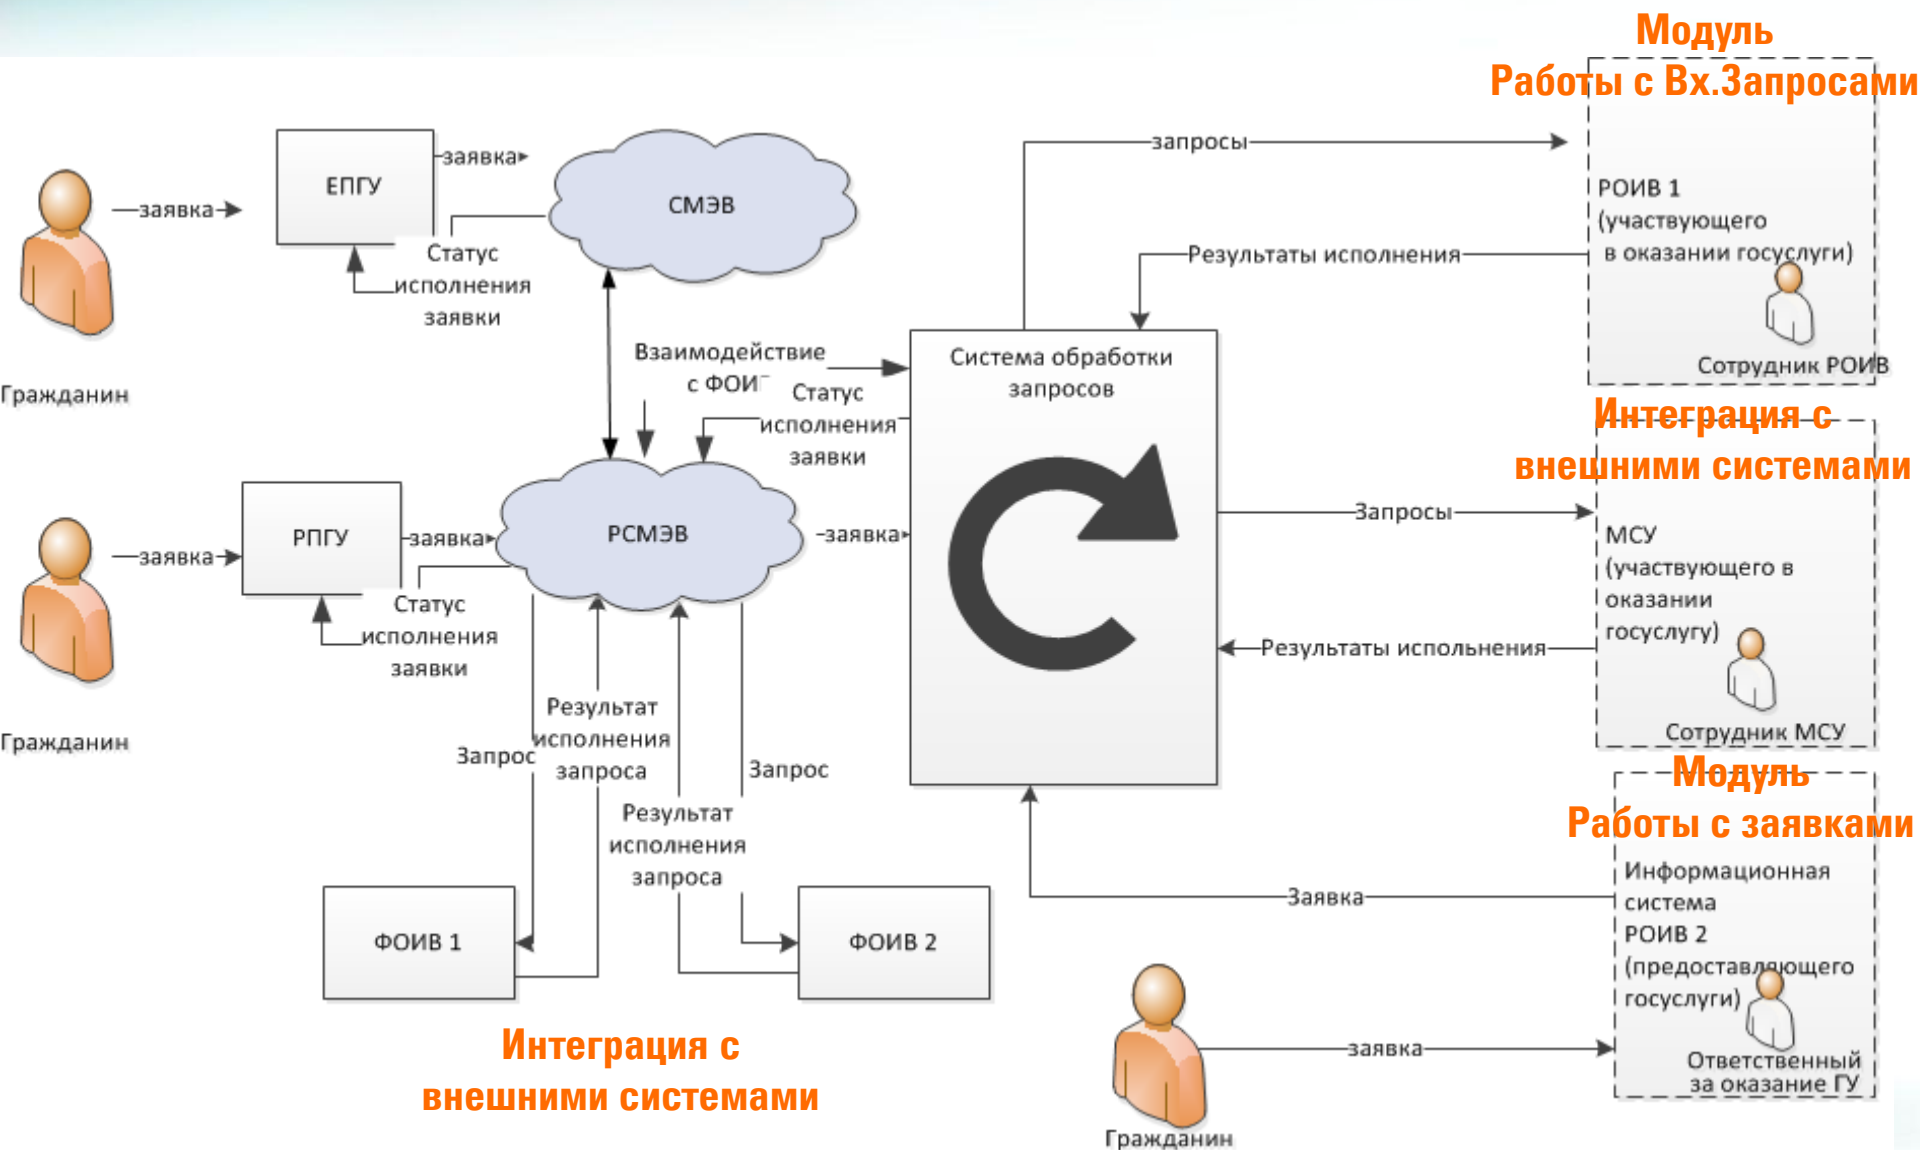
Модуль
Работы с Вх.Запросами

заявка

ЕПГУ

заявка

СМЭВ

Статус исполнения заявки

Гражданин

запросы

РОИВ 1 (участвующего в оказании госуслуги)

Результаты исполнения

Сотрудник РОИВ

Взаимодействие с ФОИ

Статус исполнения заявки

Система обработки запросов

Интеграция с внешними системами

заявка

РПГУ

заявка

РСМЭВ

заявка

Запросы

МСУ (участвующего в оказании госуслугу)

Статус исполнения заявки

Результаты испольнения

Гражданин

Сотрудник МСУ

Результат исполнения запроса

Запрос

Запрос

Результат исполнения запроса

Модуль
Работы с заявками

Информационная система РОИВ 2 (предоставляющего госуслуги)

Заявка

ФОИВ 1

ФОИВ 2

заявка

Ответственный за оказание ГУ

Интеграция с внешними системами

Гражданин